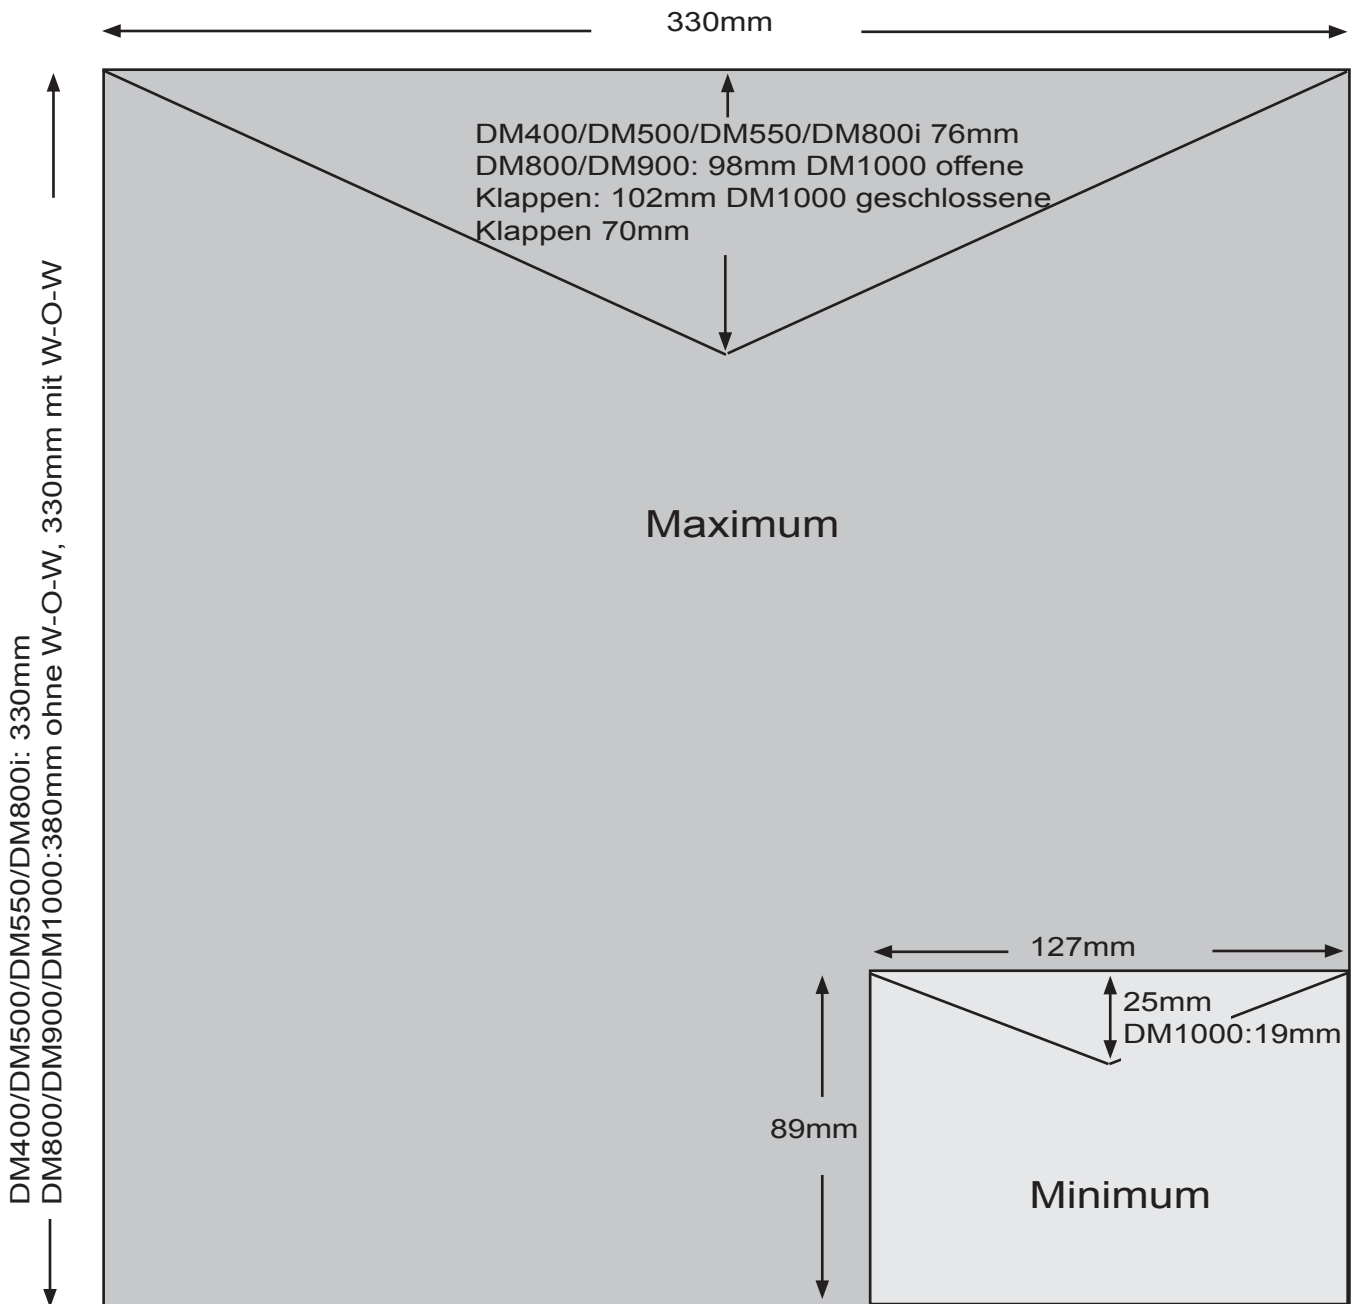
330mm

DM400/DM500/DM550/DM800i: 330mm
DM800/DM900/DM1000:380mm ohne W-O-W, 330mm mit W-O-W

DM400/DM500/DM550/DM800i 76mm DM800/DM900: 98mm DM1000 offene Klappen: 102mm DM1000 geschlossene Klappen 70mm

Maximum

127mm

25mm
DM1000:19mm

89mm

Minimum